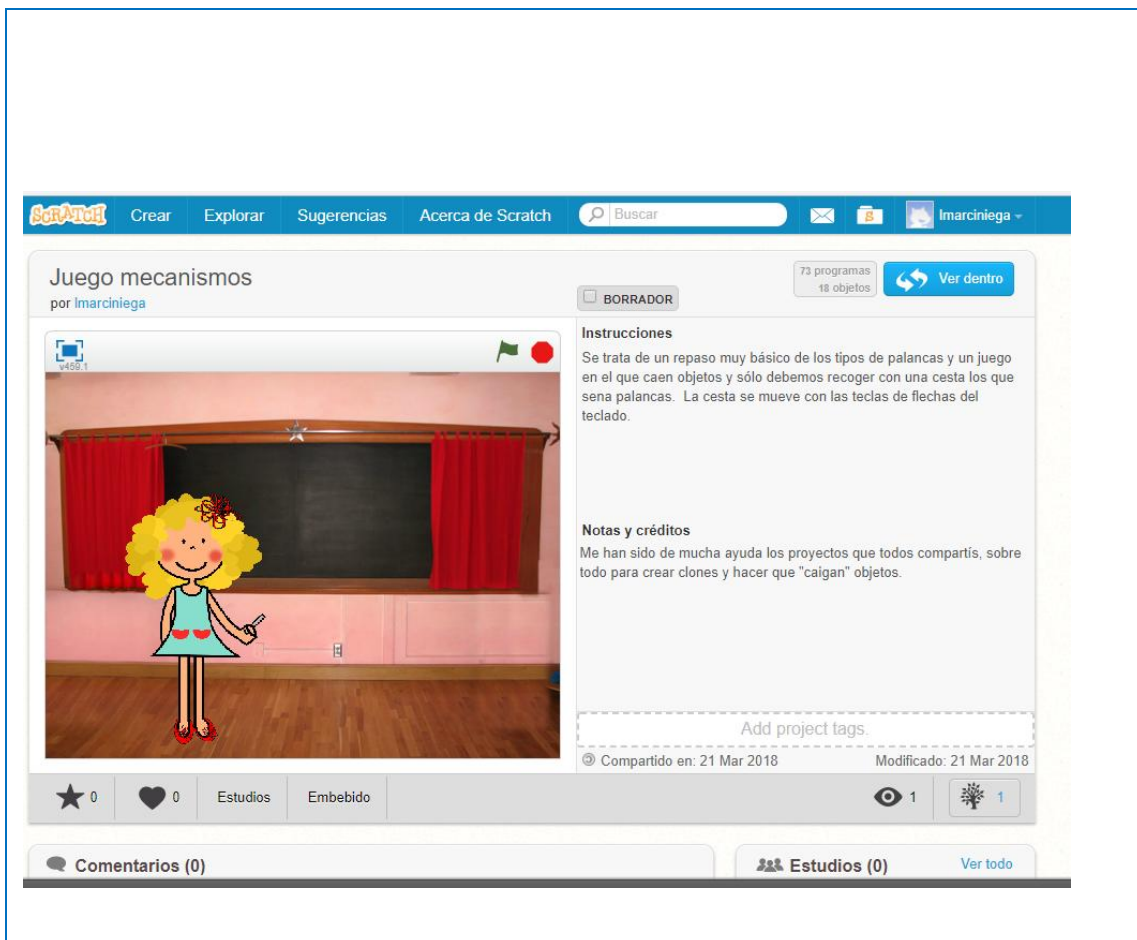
SCRATCH Crear Explorar Sugerencias Acerca de Scratch Buscar lmarciniega

Juego mecanismos
por lmarciniega

BORRADOR

73 programas
18 objetos

Ver dentro

v459.1

Instrucciones
Se trata de un repaso muy básico de los tipos de palancas y un juego en el que caen objetos y sólo debemos recoger con una cesta los que sena palancas. La cesta se mueve con las teclas de flechas del teclado.

Notas y créditos
Me han sido de mucha ayuda los proyectos que todos compartís, sobre todo para crear clones y hacer que "caigan" objetos.

Add project tags.

Compartido en: 21 Mar 2018

Modificado: 21 Mar 2018

0 0 Estudios Embebido 1 1

Comentarios (0)

Estudios (0) Ver todo